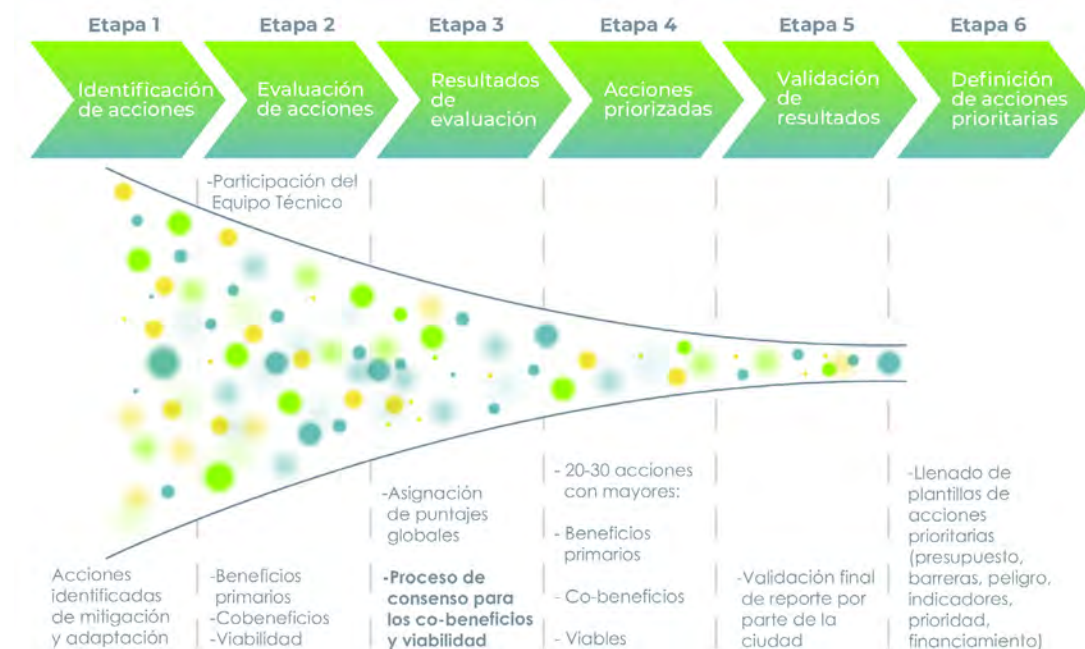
Etapa 1
Identificación de acciones

Etapa 2
Evaluación de acciones

Etapa 3
Resultados de evaluación

Etapa 4
Acciones priorizadas

Etapa 5
Validación de resultados

Etapa 6
Definición de acciones prioritarias

-Participación del Equipo Técnico

Acciones identificadas de mitigación y adaptación

-Beneficios primarios
-Cobeneficios
-Viabilidad

-Asignación de puntajes globales

-Proceso de consenso para los co-beneficios y viabilidad

- 20-30 acciones con mayores:

- Beneficios primarios

- Co-beneficios

- Viables

-Validación final de reporte por parte de la ciudad

-Llenado de plantillas de acciones prioritarias (presupuesto, barreras, peligro, indicadores, prioridad, financiamiento)